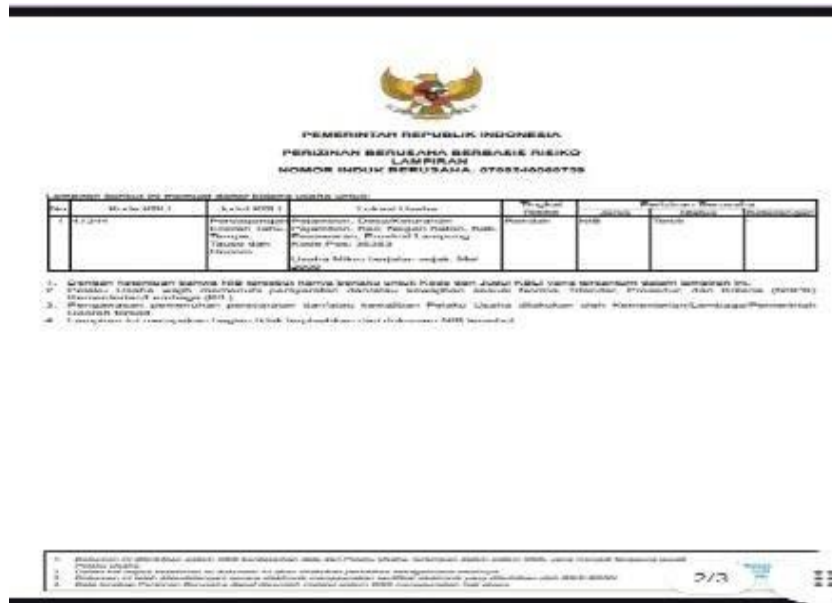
PEMERINTAH REPUBLIK INDONESIA

PERIZINAN BERUSAHA BERBASIS RISIKO
LAMPIRAN
NOMOR INDUK BERUSAHA: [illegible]

Lampiran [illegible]

| No | Kode KBLI | Judul KBLI | Lokasi Usaha | Tingkat Risiko | Perizinan Berusaha Jenis | Perizinan Berusaha Status | Perizinan Berusaha Keterangan |
|---|---|---|---|---|---|---|---|
| 1 | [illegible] | Penyediaan Makanan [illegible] | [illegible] Kab. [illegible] Provinsi Lampung Kode Pos: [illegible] Usaha Mikro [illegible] | Rendah | NIB | Terbit | |

1. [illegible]
2. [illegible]
3. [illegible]
4. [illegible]

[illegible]

2/3